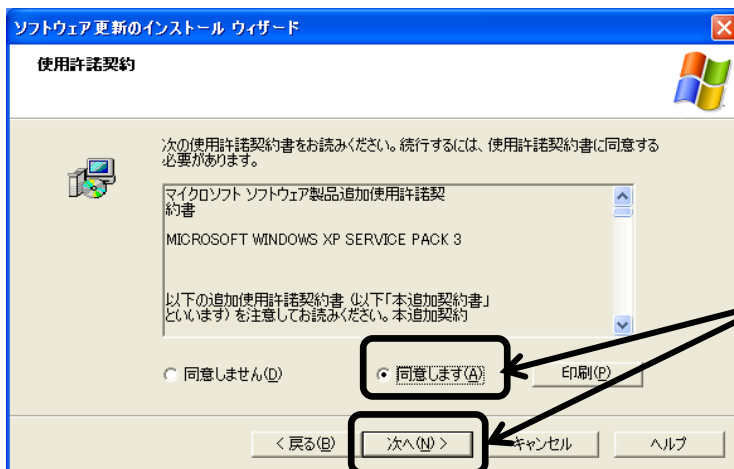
ソフトウェア更新のインストール ウィザード

使用許諾契約

次の使用許諾契約書をお読みください。続行するには、使用許諾契約書に同意する必要があります。

マイクロソフト ソフトウェア製品追加使用許諾契約書

MICROSOFT WINDOWS XP SERVICE PACK 3

以下の追加使用許諾契約書 (以下「本追加契約書」といいます) を注意してお読みください。本追加契約

同意しません(D)

同意します(A)

印刷(P)

< 戻る(B)

次へ(N) >

キャンセル

ヘルプ